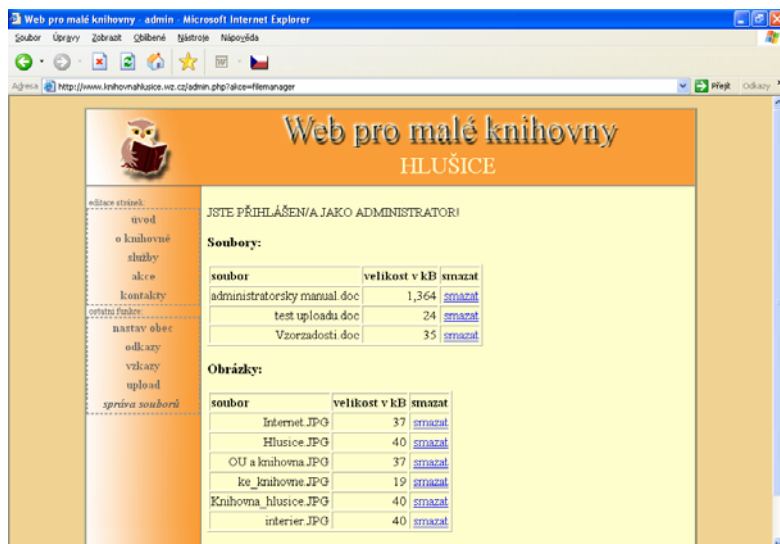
Web pro malé knihovny - admin - Microsoft Internet Explorer

Soubor Úpravy Zobrazit Oblíbené Nástroje Nápověda

Adresa http://www.knihovnahlusice.wz.cz/admin.php?akce=filemanager

Přejít Odkazy

Web pro malé knihovny
HLUŠICE

editace stránek:
úvod
o knihovně
služby
akce
kontakty
ostatní funkce:
nastav obec
odkazy
vzkazy
upload
správa souborů

JSTE PŘIHLÁŠEN/A JAKO ADMINISTRATOR!

Soubory:

| soubor | velikost v kB | smazat |
|---|---|---|
| administratorsky manual.doc | 1,364 | smazat |
| test uploadu.doc | 24 | smazat |
| Vzorzadosti.doc | 35 | smazat |

Obrázky:

| soubor | velikost v kB | smazat |
|---|---|---|
| Internet.JPG | 37 | smazat |
| Hlusice.JPG | 40 | smazat |
| OU a knihovna.JPG | 37 | smazat |
| ke_knihovne.JPG | 19 | smazat |
| Knihovna_hlusice.JPG | 40 | smazat |
| interier.JPG | 40 | smazat |